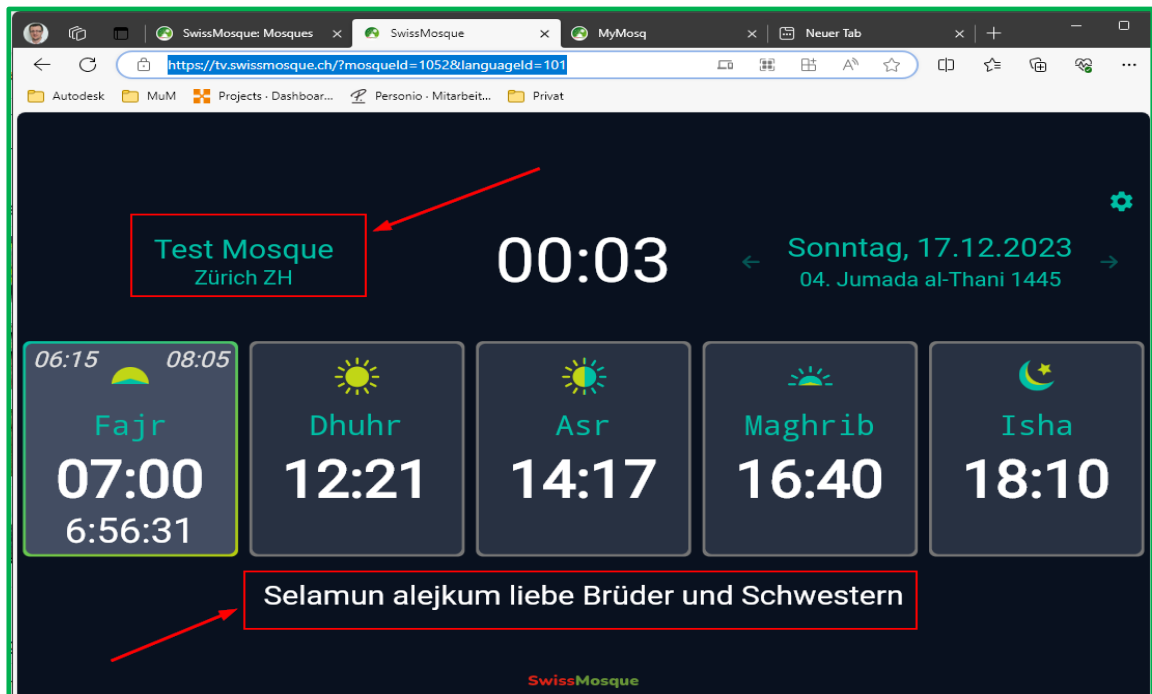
SwissMosque: Mosques × SwissMosque × MyMosq × Neuer Tab × +

https://tv.swissmosque.ch/?mosqueId=1052&languageId=101

Autodesk MuM Projects · Dashboar... Personio · Mitarbeit... Privat

Test Mosque
Zürich ZH

00:03

Sonntag, 17.12.2023
04. Jumada al-Thani 1445

06:15 08:05
Fajr
07:00
6:56:31

Dhuhr
12:21

Asr
14:17

Maghrib
16:40

Isha
18:10

Selamun alejkum liebe Brüder und Schwestern

SwissMosque